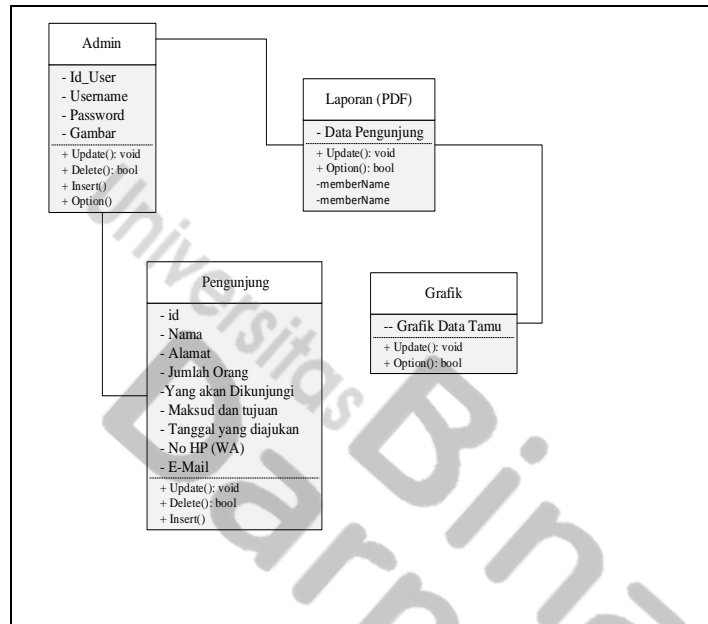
Admin
- Id_User
- Username
- Password
- Gambar
+ Update(): void
+ Delete(): bool
+ Insert()
+ Option()

Laporan (PDF)
- Data Pengunjung
+ Update(): void
+ Option(): bool
-memberName
-memberName

Pengunjung
- id
- Nama
- Alamat
- Jumlah Orang
-Yang akan Dikunjungi
- Maksud dan tujuan
- Tanggal yang diajukan
- No HP (WA)
- E-Mail
+ Update(): void
+ Delete(): bool
+ Insert()

Grafik
-- Grafik Data Tamu
+ Update(): void
+ Option(): bool

Universitas Bina Darma